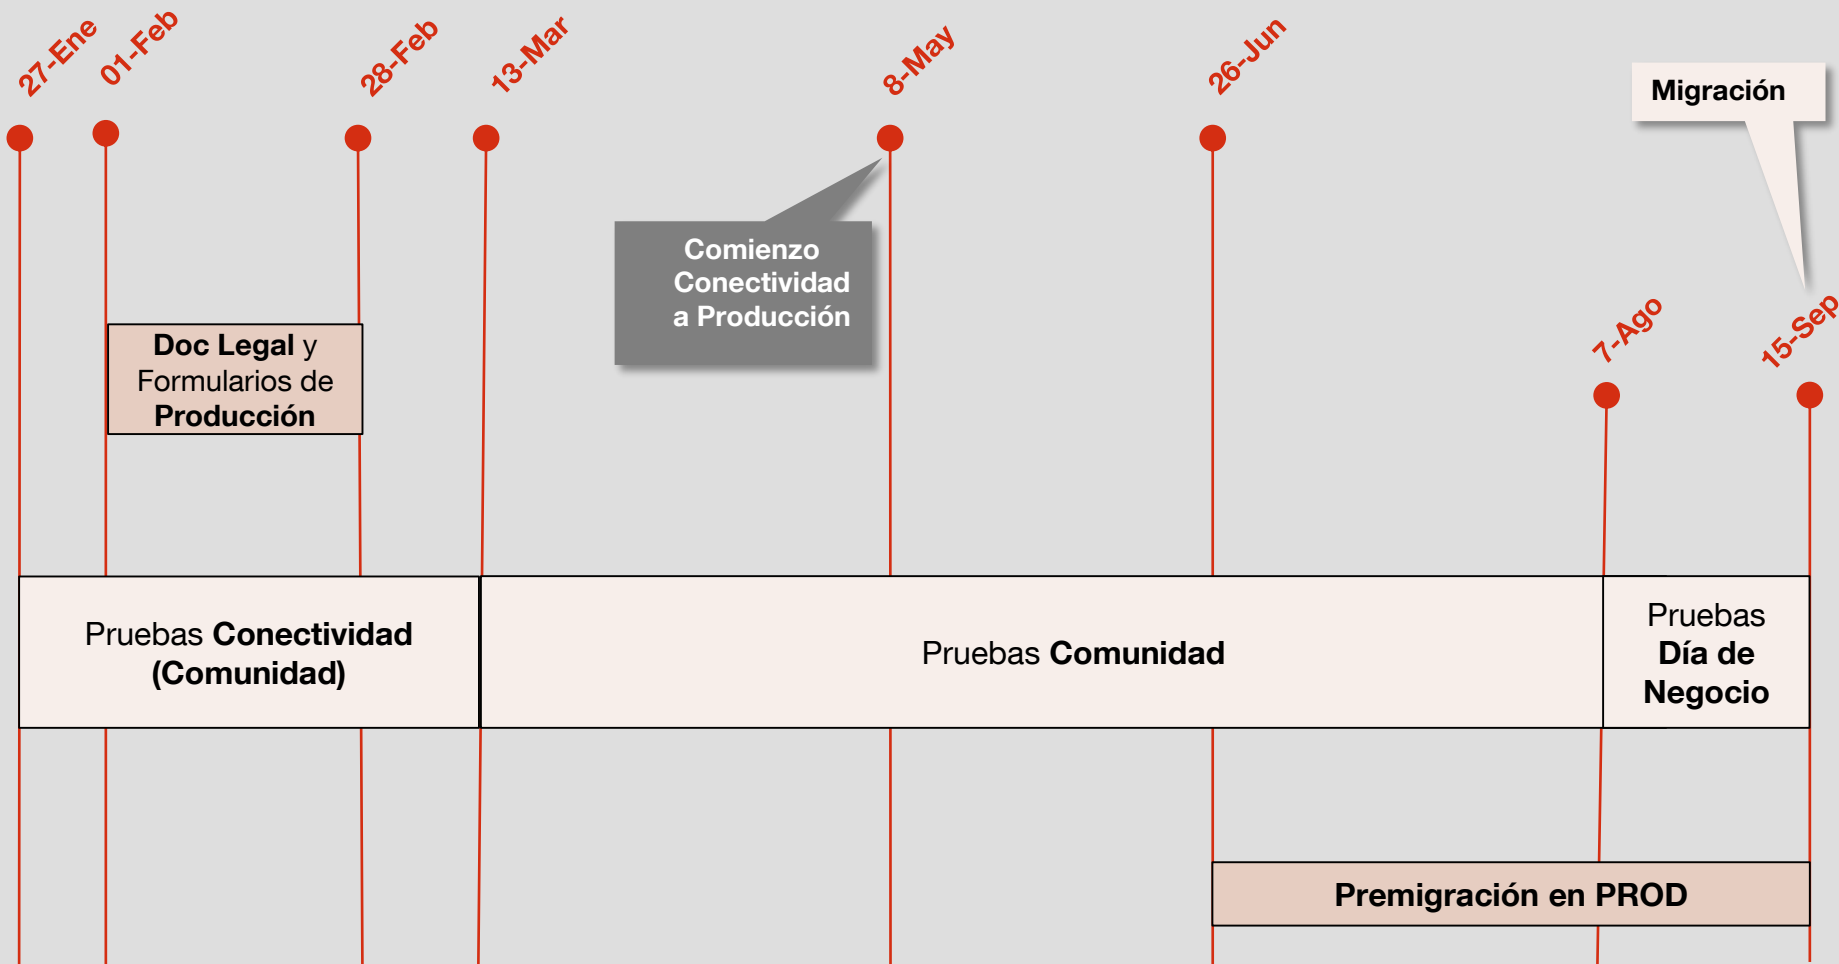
27-Ene
01-Feb
28-Feb
13-Mar
8-May
26-Jun
Migración

Comienzo Conectividad a Producción

7-Ago
15-Sep

Doc Legal y Formularios de Producción

Pruebas Conectividad (Comunidad)

Pruebas Comunidad

Pruebas Día de Negocio

Premigración en PROD